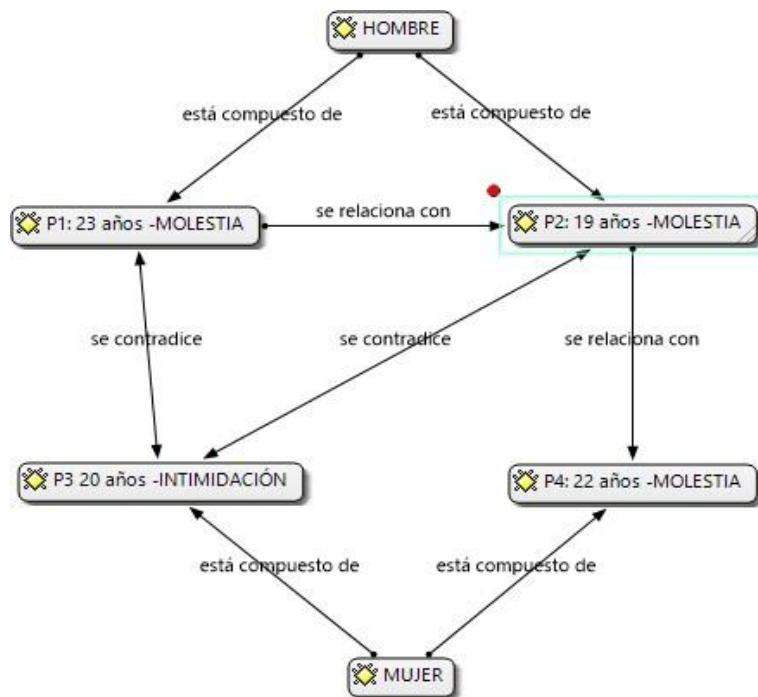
HOMBRE

está compuesto de

está compuesto de

P1: 23 años -MOLESTIA

se relaciona con

P2: 19 años -MOLESTIA

se contradice

se contradice

se relaciona con

P3 20 años -INTIMIDACIÓN

P4: 22 años -MOLESTIA

está compuesto de

está compuesto de

MUJER